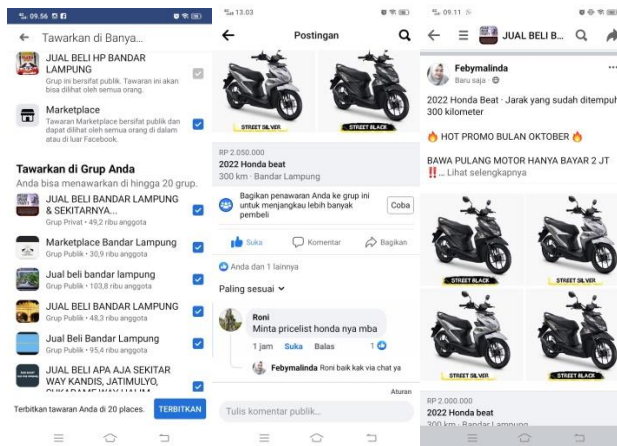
09.56

← Tawarkan di Banya...

JUAL BELI HP BANDAR LAMPUNG
Grup ini bersifat publik. Tawaran ini akan bisa dilihat oleh semua orang.

Marketplace
Tawaran Marketplace bersifat publik dan dapat dilihat oleh semua orang di dalam atau di luar Facebook.

Tawarkan di Grup Anda
Anda bisa menawarkan di hingga 20 grup.

JUAL BELI BANDAR LAMPUNG & SEKITARNYA...
Grup Privat • 49,2 ribu anggota

Marketplace Bandar Lampung
Grup Publik • 30,9 ribu anggota

Jual beli bandar lampung
Grup Publik • 103,8 ribu anggota

JUAL BELI BANDAR LAMPUNG
Grup Publik • 48,3 ribu anggota

Jual Beli Bandar Lampung
Grup Publik • 95,4 ribu anggota

JUAL BELI APA AJA SEKITAR WAY KANDIS, JATIMULYO, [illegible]

Terbitkan tawaran Anda di 20 places. TERBITKAN

13.03

← Postingan

STREET SILVER
STREET BLACK

RP 2.050.000
2022 Honda beat
300 km · Bandar Lampung

Bagikan penawaran Anda ke grup ini untuk menjangkau lebih banyak pembeli
Coba

Suka Komentar Bagikan

Anda dan 1 lainnya

Paling sesuai

Roni
Minta pricelist honda nya mba
1 jam Suka Balas 1

Febymalinda Roni baik kak via chat ya

Aturan

Tulis komentar publik...

09.11

← ≡ JUAL BELI B...

Febymalinda
Baru saja ·

2022 Honda Beat · Jarak yang sudah ditempuh 300 kilometer

HOT PROMO BULAN OKTOBER

BAWA PULANG MOTOR HANYA BAYAR 2 JT !!... Lihat selengkapnya

STREET BLACK
STREET SILVER
STREET SILVER
STREET BLACK

RP 2.000.000
2022 Honda beat
300 km · Bandar Lampung